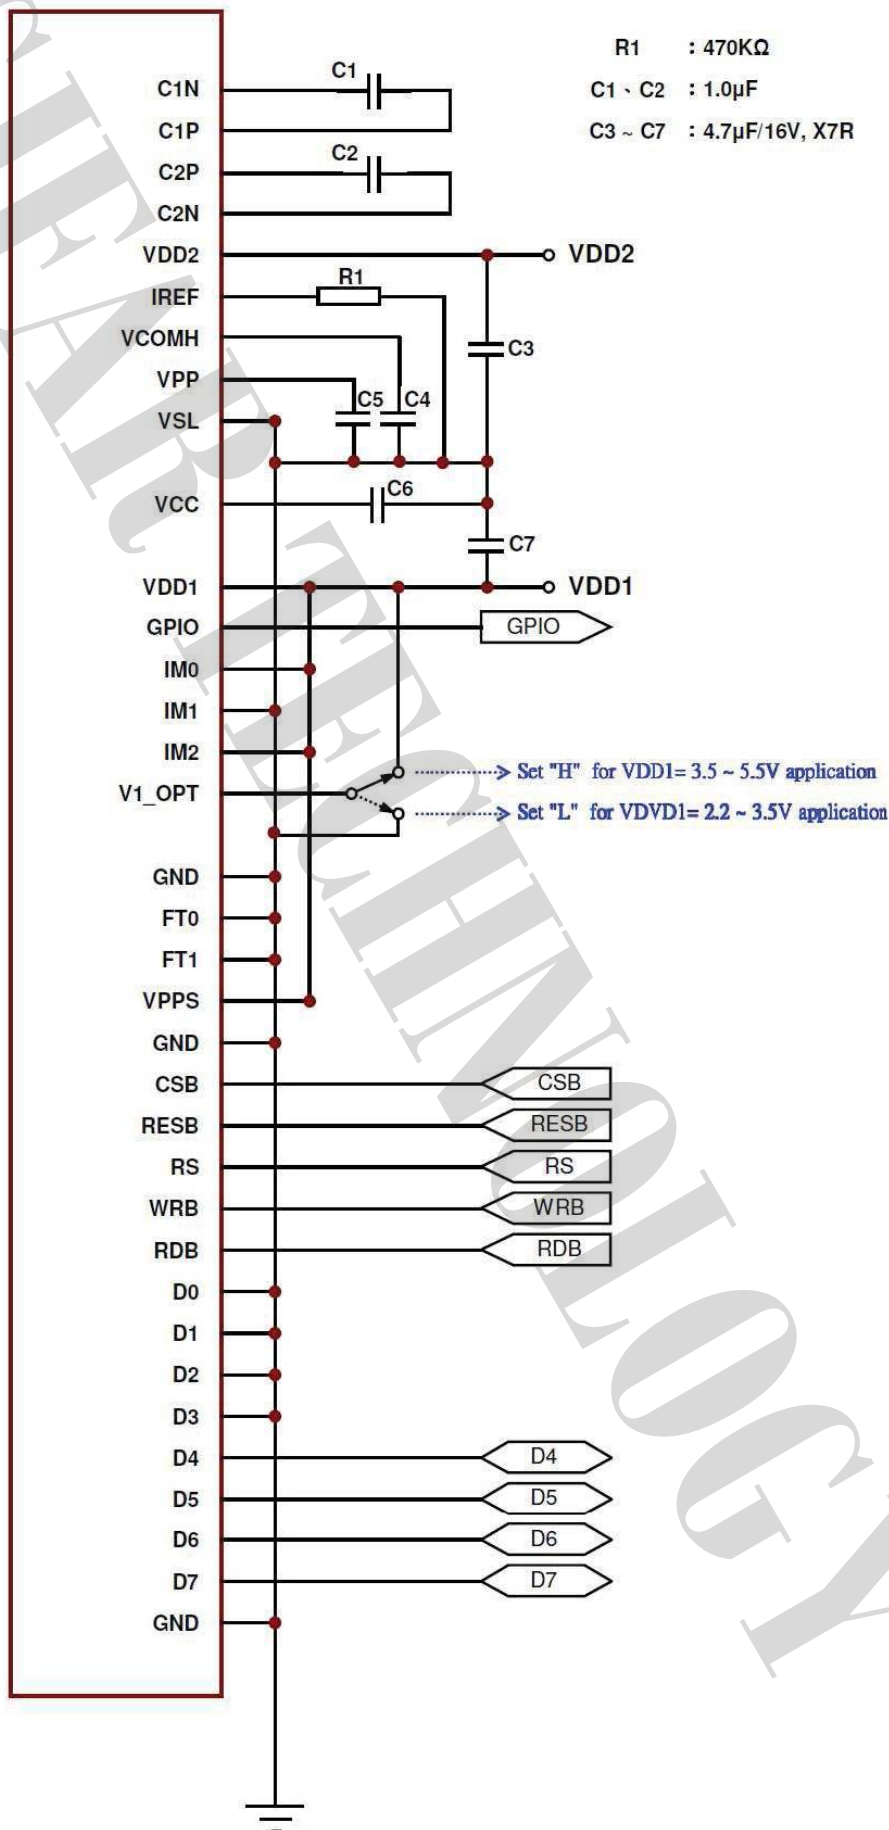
R1 : 470KΩ
C1、C2 : 1.0μF
C3 ~ C7 : 4.7μF/16V, X7R

C1N
C1P
C2P
C2N
VDD2
IREF
VCOMH
VPP
VSL
VCC
VDD1
GPIO
IM0
IM1
IM2
V1_OPT
GND
FT0
FT1
VPPS
GND
CSB
RESB
RS
WRB
RDB
D0
D1
D2
D3
D4
D5
D6
D7
GND

C1
C2
R1
C3
C5
C4
C6
C7
VDD2
VDD1
GPIO

Set "H" for VDD1= 3.5 ~ 5.5V application
Set "L" for VDVD1= 2.2 ~ 3.5V application

CSB
RESB
RS
WRB
RDB
D4
D5
D6
D7